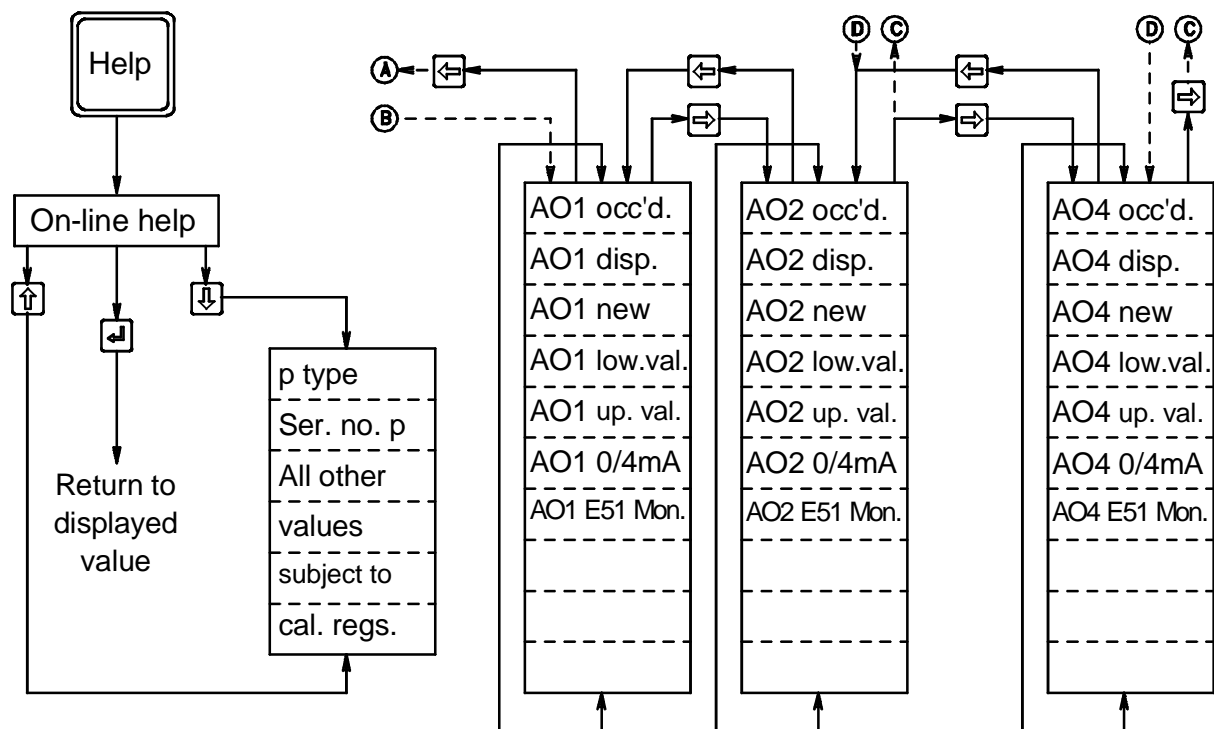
Help

On-line help

Return to displayed value

p type
Ser. no. p
All other
values
subject to
cal. regs.

A
B
D
C
D
C

AO1 occ'd.
AO1 disp.
AO1 new
AO1 low.val.
AO1 up. val.
AO1 0/4mA
AO1 E51 Mon.

AO2 occ'd.
AO2 disp.
AO2 new
AO2 low.val.
AO2 up. val.
AO2 0/4mA
AO2 E51 Mon.

AO4 occ'd.
AO4 disp.
AO4 new
AO4 low.val.
AO4 up. val.
AO4 0/4mA
AO4 E51 Mon.